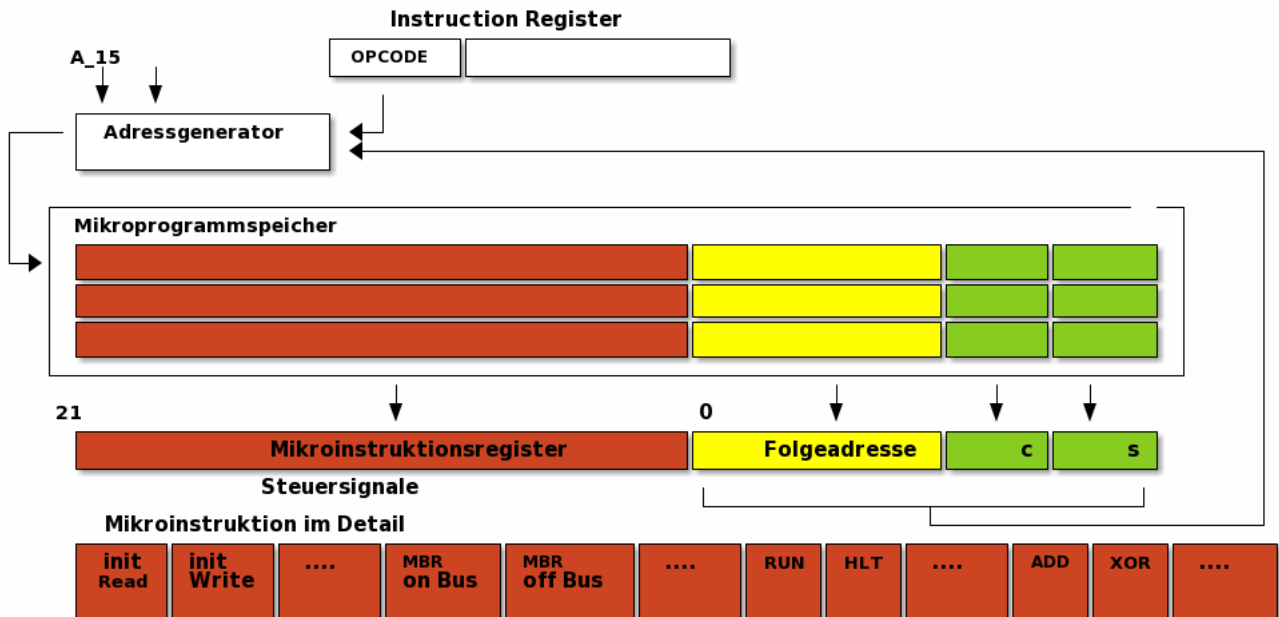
Instruction Register

OPCODE

A_15

Adressgenerator

Mikroprogrammspeicher

21

0

Mikroinstruktionsregister

Folgeadresse

c

s

Steuersignale

Mikroinstruktion im Detail

| init Read | init Write | .... | MBR on Bus | MBR off Bus | .... | RUN | HLT | .... | ADD | XOR | .... |